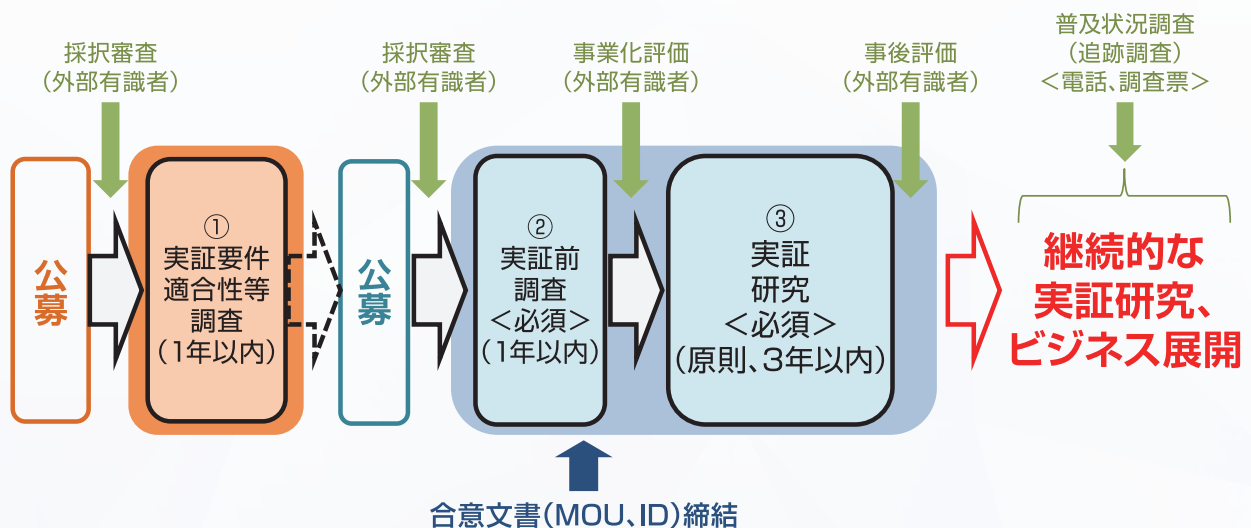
採択審査
（外部有識者）

採択審査
（外部有識者）

事業化評価
（外部有識者）

事後評価
（外部有識者）

普及状況調査
（追跡調査）
＜電話、調査票＞

公募

①
実証要件
適合性等
調査
（1年以内）

公募

②
実証前
調査
＜必須＞
（1年以内）

③
実証
研究
＜必須＞
（原則、3年以内）

継続的な
実証研究、
ビジネス展開

合意文書（MOU、ID）締結